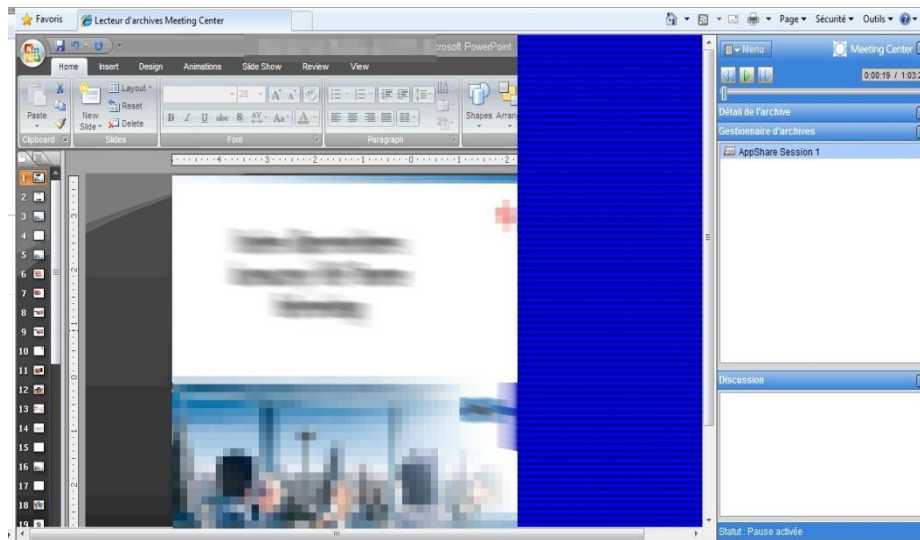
Favoris
Lecteur d'archives Meeting Center
Page ▾ Sécurité ▾ Outils ▾
crosoft PowerPoint
Home Insert Design Animations Slide Show Review View
Paste
New Slide
Layout
Reset
Delete
Shapes Arran
Clipboard
Slides
Font
Paragraph
1
2
3
4
5
6
7
8
9
10
11
12
13
14
15
16
17
18
19
Menu
Meeting Center
0:00:19 / 1:03:
Détail de l'archive
Gestionnaire d'archives
AppShare Session 1
Discussion
Statut : Pause activée